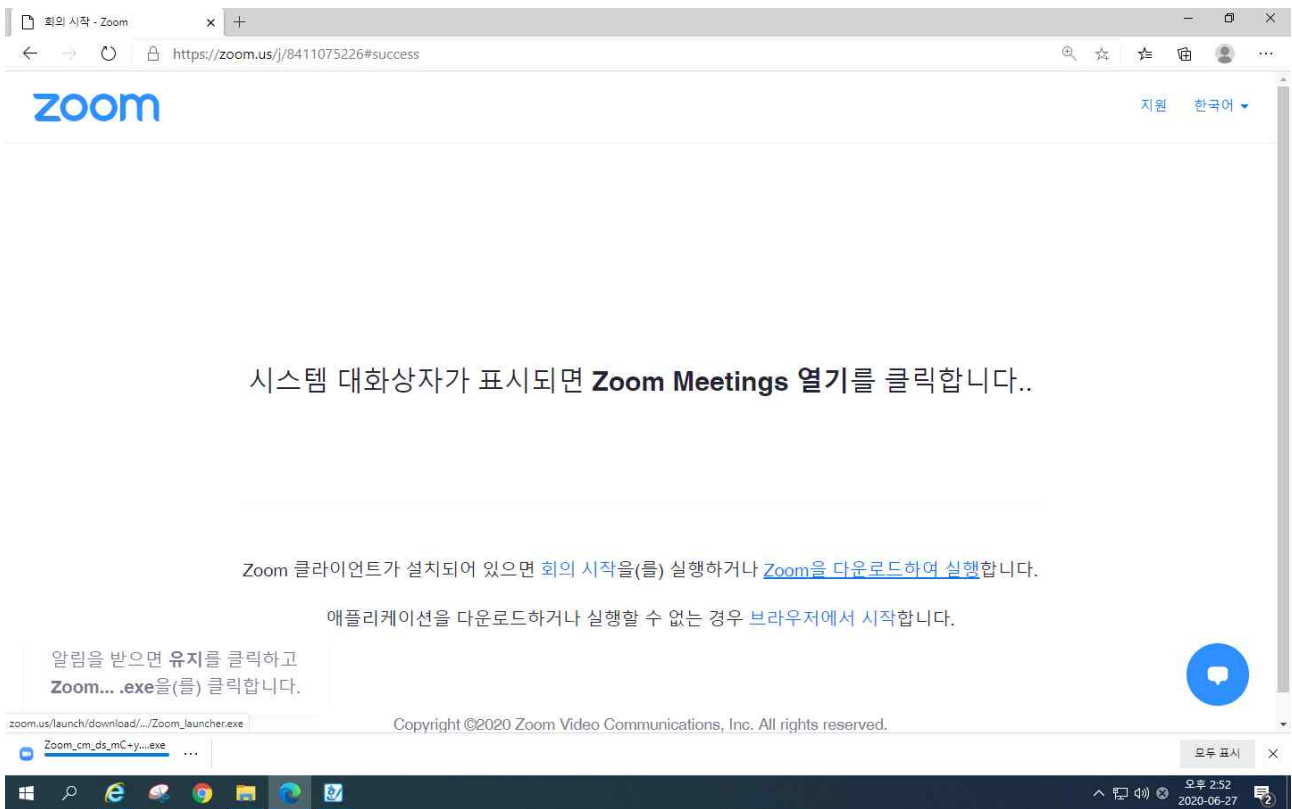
회의 시작 - Zoom

https://zoom.us/j/8411075226#success

zoom

지원 한국어

시스템 대화상자가 표시되면 **Zoom Meetings 열기**를 클릭합니다..

Zoom 클라이언트가 설치되어 있으면 회의 시작을(를) 실행하거나 Zoom을 다운로드하여 실행합니다.

애플리케이션을 다운로드하거나 실행할 수 없는 경우 브라우저에서 시작합니다.

알림을 받으면 **유지**를 클릭하고 **Zoom... .exe**을(를) 클릭합니다.

zoom.us/launch/download/.../Zoom_launcher.exe

Copyright ©2020 Zoom Video Communications, Inc. All rights reserved.

Zoom_cm_ds_mC+y....exe ...

모두 표시

오후 2:52
2020-06-27